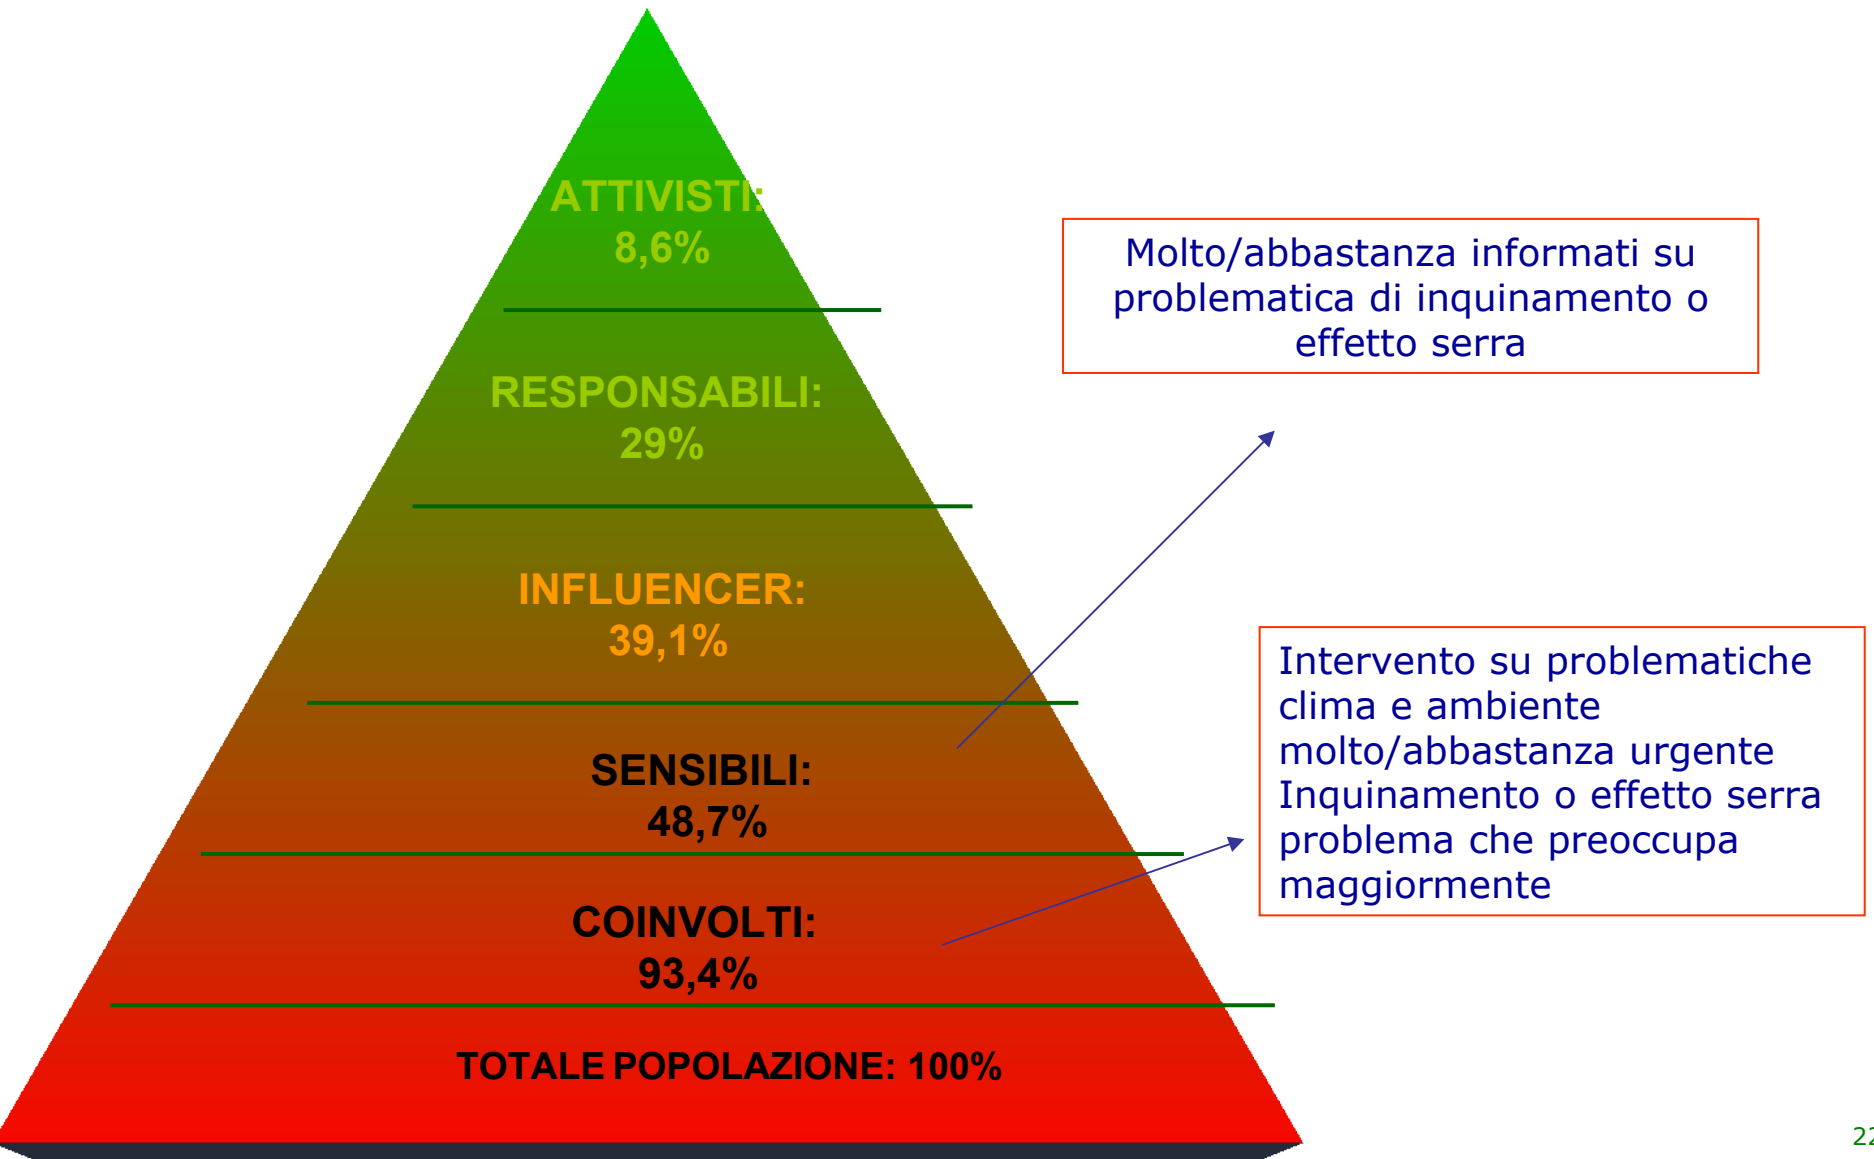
ATTIVISTI:
8,6%

RESPONSABILI:
29%

INFLUENCER:
39,1%

SENSIBILI:
48,7%

COINVOLTI:
93,4%

TOTALE POPOLAZIONE: 100%

Molto/abbastanza informati su problematica di inquinamento o effetto serra

Intervento su problematiche clima e ambiente molto/abbastanza urgente
Inquinamento o effetto serra problema che preoccupa maggiormente

22